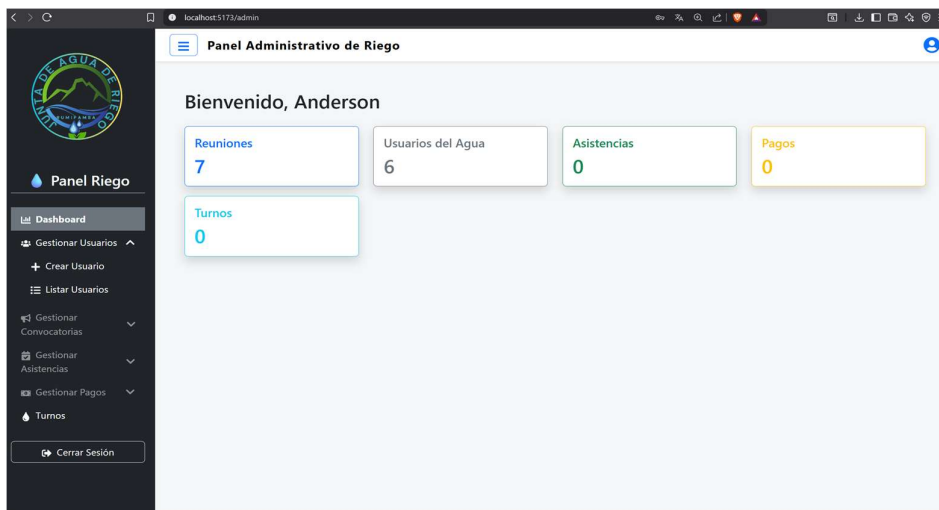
localhost:5173/admin

Panel Administrativo de Riego

JUNTA DE AGUA DE RIEGO
SUMIPAMBA

Panel Riego

Dashboard
Gestionar Usuarios
+ Crear Usuario
Listar Usuarios
Gestionar Convocatorias
Gestionar Asistencias
Gestionar Pagos
Turnos
Cerrar Sesión

Bienvenido, Anderson

Reuniones
7

Usuarios del Agua
6

Asistencias
0

Pagos
0

Turnos
0